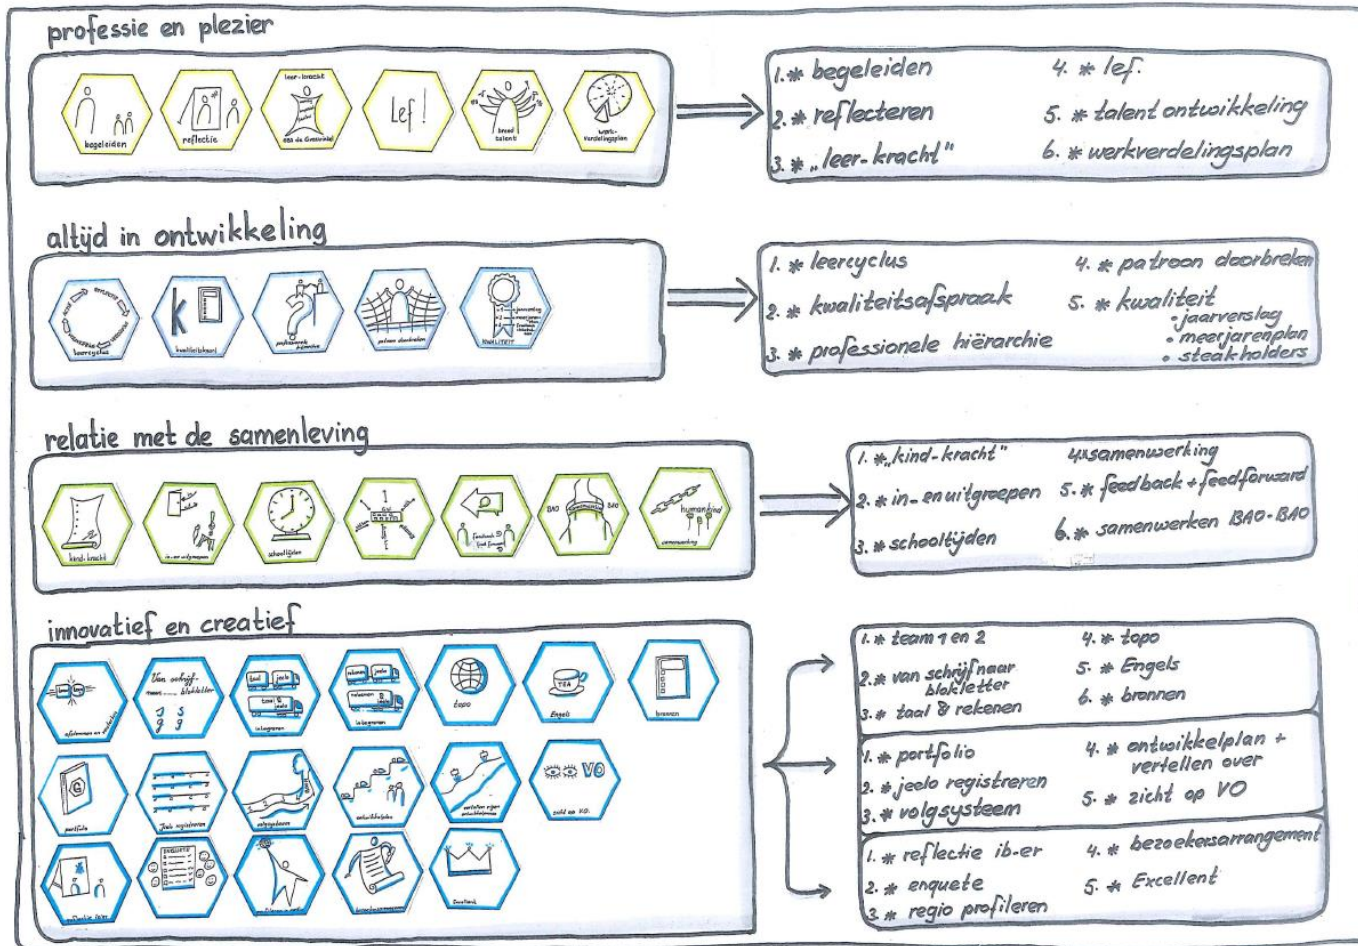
professie en plezier

begeleiden
reflectie
leer-kracht
Lef!
breed talent
werkverdelingsplan

1. * begeleiden
2. * reflecteren
3. * „leer-kracht"
4. * lef.
5. * talent ontwikkeling
6. * werkverdelingsplan

altijd in ontwikkeling

leercyclus
kwaliteitskaart
professionele hiërarchie
patroon doorbreken
KWALITEIT

1. * leercyclus
2. * kwaliteitsafspraak
3. * professionele hiërarchie
4. * patroon doorbreken
5. * kwaliteit
• jaarverslag
• meerjarenplan
• steakholders

relatie met de samenleving

kind-kracht
in- en uitgroepen
schooltijden
BAO
BAO
humankind
samenwerking

1. * „kind-kracht"
2. * in- en uitgroepen
3. * schooltijden
4. * samenwerking
5. * feedback + feedforward
6. * samenwerken BAO-BAO

innovatief en creatief

Van schrijf- naar bloklletter
taal
reken
topo
TEA
Engels
bronnen
portfolio
VO
zicht op VO
Excellent

1. * team 1 en 2
2. * van schrijf naar blokletter
3. * taal & rekenen
4. * topo
5. * Engels
6. * bronnen

1. * portfolio
2. * jeelo registreren
3. * volgsysteem
4. * ontwikkelplan + vertellen over
5. * zicht op VO

1. * reflectie ib-er
2. * enquete
3. * regio profileren
4. * bezoekersarrangement
5. * Excellent